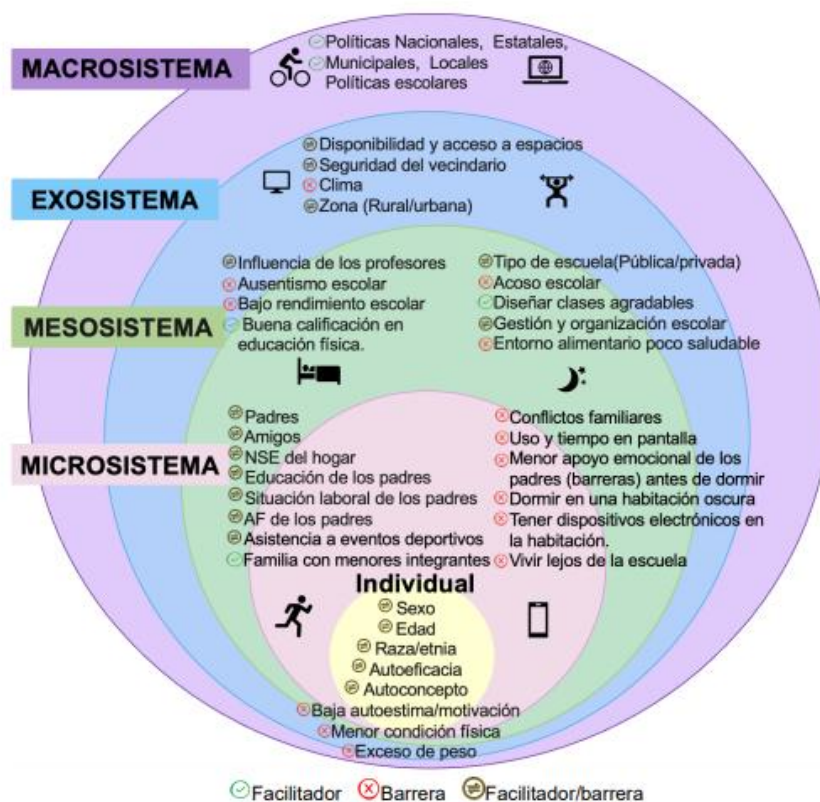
MACROSISTEMA

Políticas Nacionales, Estatales, Municipales, Locales
Políticas escolares

EXOSISTEMA

Disponibilidad y acceso a espacios
Seguridad del vecindario
Clima
Zona (Rural/urbana)

MESOSISTEMA

Influencia de los profesores
Ausentismo escolar
Bajo rendimiento escolar
Buena calificación en educación física.

Tipo de escuela(Pública/privada)
Acoso escolar
Diseñar clases agradables
Gestión y organización escolar
Entorno alimentario poco saludable

MICROSISTEMA

Padres
Amigos
NSE del hogar
Educación de los padres
Situación laboral de los padres
AF de los padres
Asistencia a eventos deportivos
Familia con menores integrantes

Conflictos familiares
Uso y tiempo en pantalla
Menor apoyo emocional de los padres (barreras) antes de dormir
Dormir en una habitación oscura
Tener dispositivos electrónicos en la habitación.
Vivir lejos de la escuela

Individual

Sexo
Edad
Raza/etnia
Autoeficacia
Autoconcepto
Baja autoestima/motivación
Menor condición física
Exceso de peso

Facilitador Barrera Facilitador/barrera